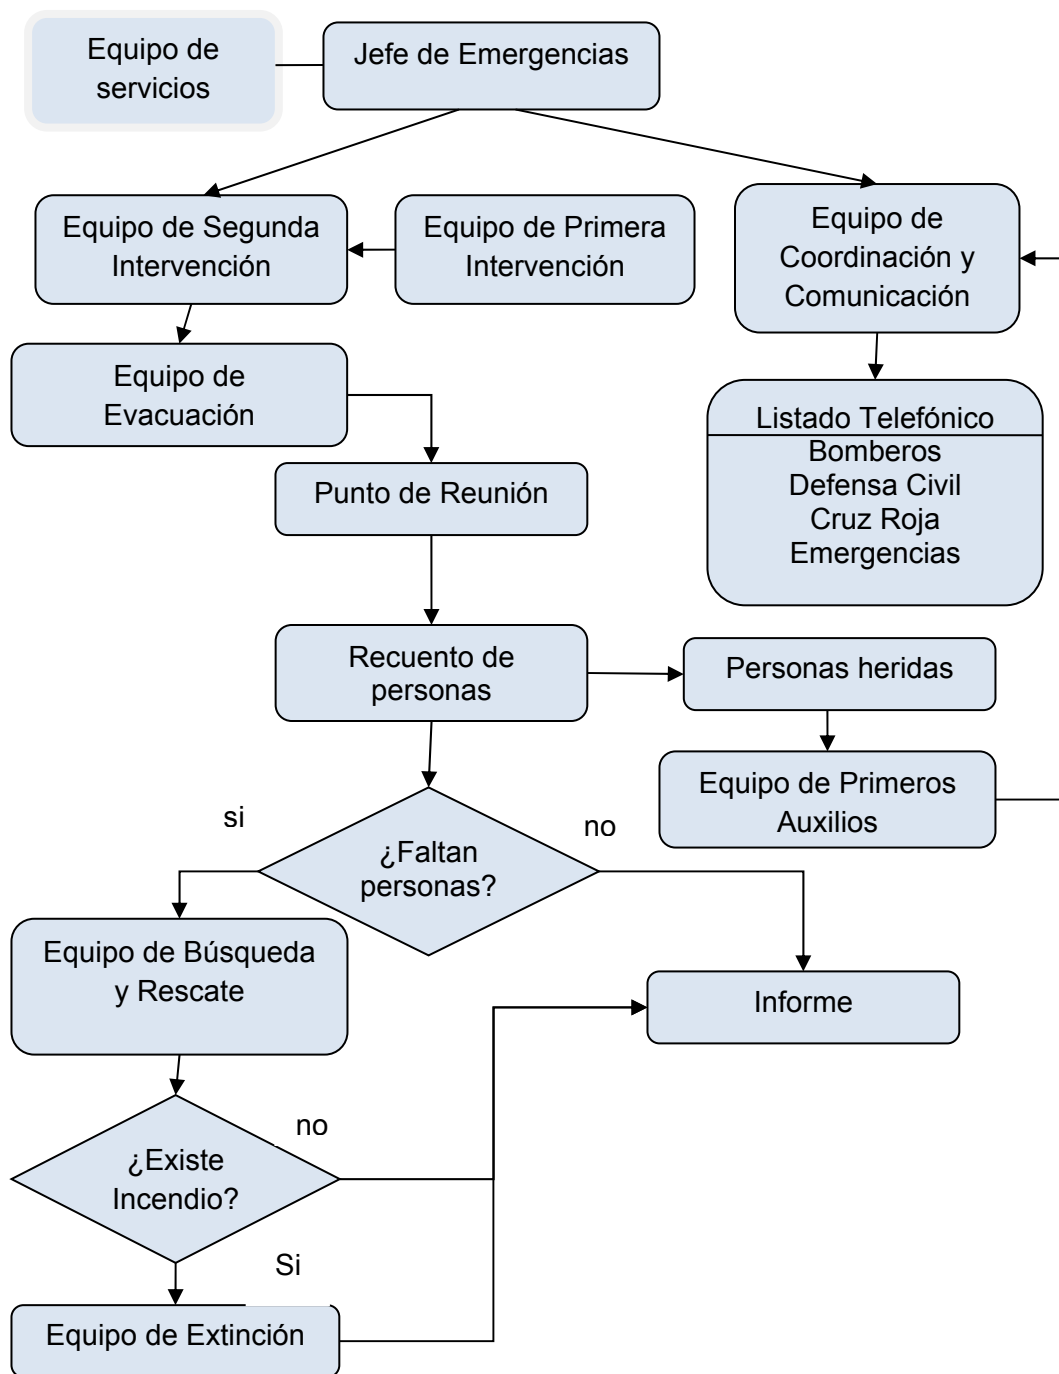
Equipo de servicios

Jefe de Emergencias

Equipo de Segunda Intervención

Equipo de Primera Intervención

Equipo de Coordinación y Comunicación

Equipo de Evacuación

Listado Telefónico
Bomberos
Defensa Civil
Cruz Roja
Emergencias

Punto de Reunión

Recuento de personas

Personas heridas

Equipo de Primeros Auxilios

si

no

¿Faltan personas?

Equipo de Búsqueda y Rescate

Informe

no

¿Existe Incendio?

Si

Equipo de Extinción